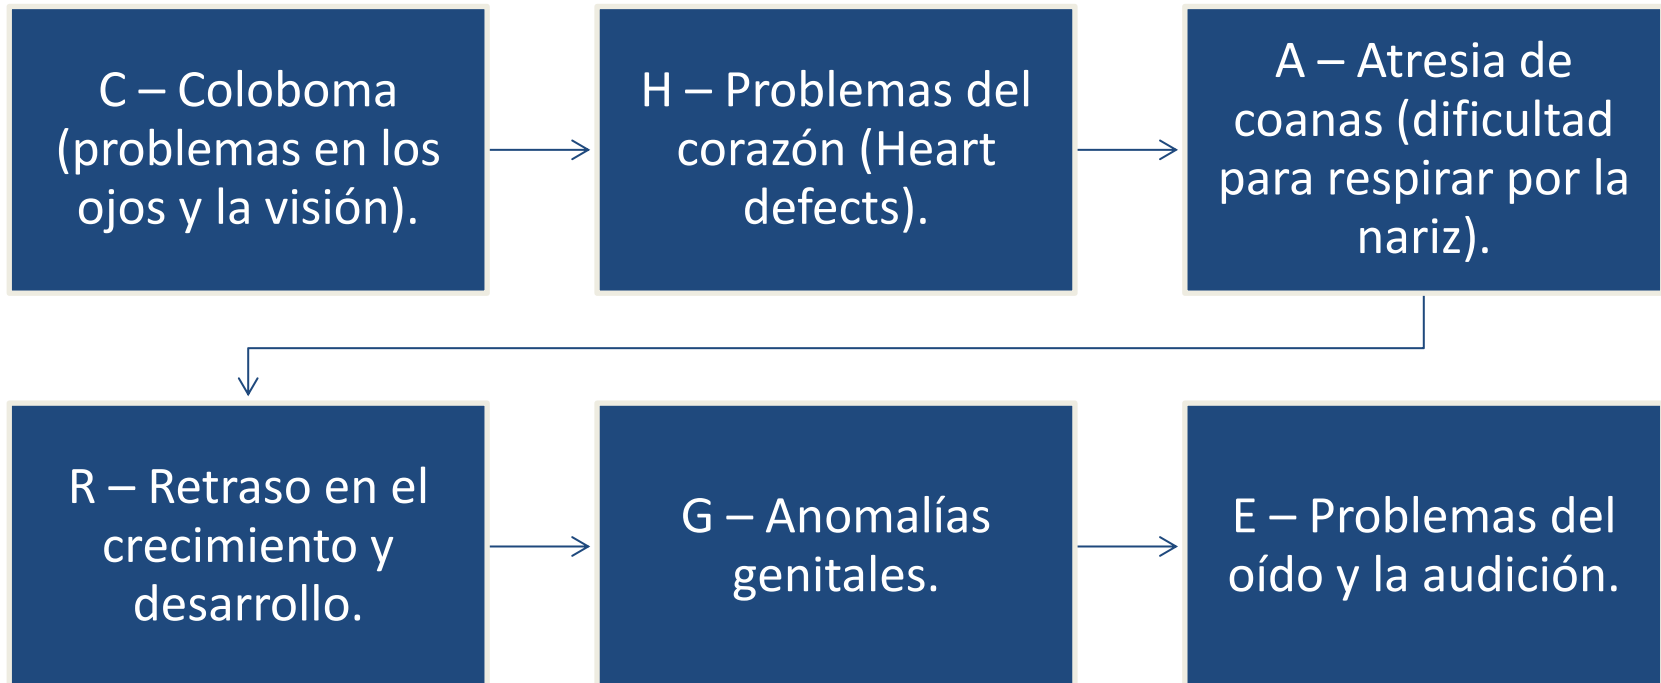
C – Coloboma (problemas en los ojos y la visión).

H – Problemas del corazón (Heart defects).

A – Atresia de coanas (dificultad para respirar por la nariz).

R – Retraso en el crecimiento y desarrollo.

G – Anomalías genitales.

E – Problemas del oído y la audición.